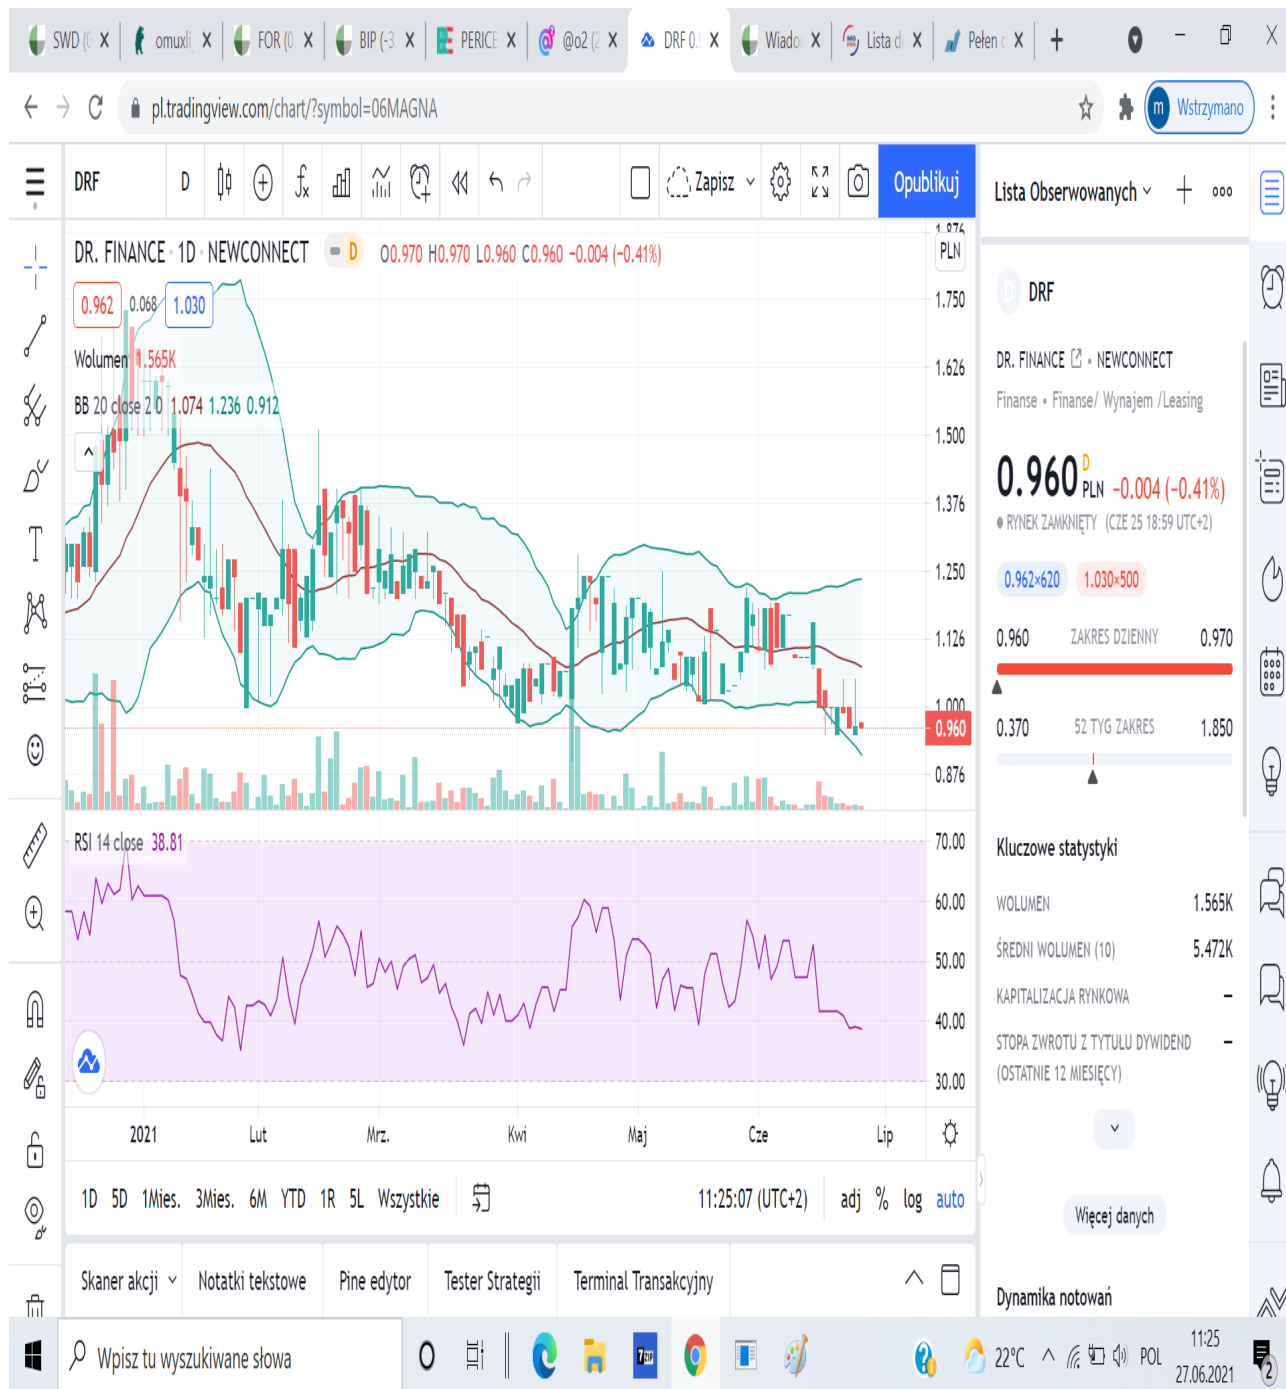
SWD ( X omuxl X FOR (0 X BIP (-3 X PERICE X @o2 (2 X DRF 0. X Wiado X Lista d X Pełen c X +

pl.tradingview.com/chart/?symbol=06MAGNA

Wstrzymano

DRF D Zapisz Opublikuj

Lista Obserwowanych

DR. FINANCE · 1D · NEWCONNECT D O0.970 H0.970 L0.960 C0.960 −0.004 (−0.41%)

0.962 0.068 1.030

Wolumen 1.565K

BB 20 close 2 0 1.074 1.236 0.912

PLN 1.750 1.626 1.500 1.376 1.250 1.126 1.000 0.960 0.876

RSI 14 close 38.81

70.00 60.00 50.00 40.00 30.00

2021 Lut Mrz. Kwi Maj Cze Lip

1D 5D 1Mies. 3Mies. 6M YTD 1R 5L Wszystkie 11:25:07 (UTC+2) adj % log auto

Skaner akcji Notatki tekstowe Pine edytor Tester Strategii Terminal Transakcyjny

DRF

DR. FINANCE · NEWCONNECT

Finanse · Finanse/ Wynajem /Leasing

0.960 D PLN −0.004 (−0.41%)

RYNEK ZAMKNIĘTY (CZE 25 18:59 UTC+2)

0.962×620 1.030×500

0.960 ZAKRES DZIENNY 0.970

0.370 52 TYG ZAKRES 1.850

Kluczowe statystyki

WOLUMEN 1.565K

ŚREDNI WOLUMEN (10) 5.472K

KAPITALIZACJA RYNKOWA –

STOPA ZWROTU Z TYTUŁU DYWIDEND (OSTATNIE 12 MIESIĘCY) –

Więcej danych

Dynamika notowań

Wpisz tu wyszukiwane słowa

22°C POL 11:25 27.06.2021